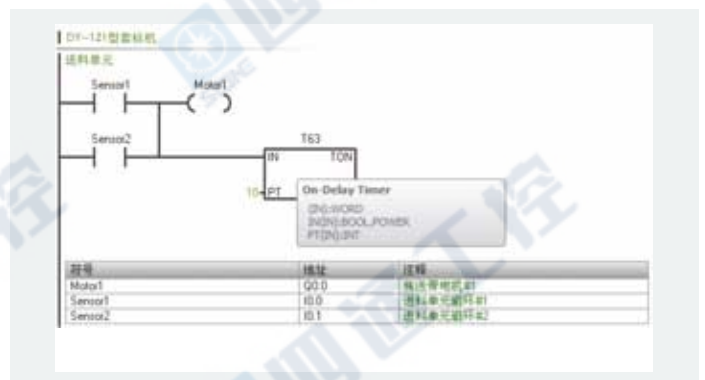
DY-121型套标机
送料单元

Sensor1
Motor1

Sensor2
T63
IN
TON
10
PT
On-Delay Timer
(IN):WORD
IN(IN):BOOL,POWER
PT(IN):INT

| 符号 | 地址 | 注释 |
|---|---|---|
| Motor1 | Q0.0 | 输送带电机#1 |
| Sensor1 | I0.0 | 送料单元前环#1 |
| Sensor2 | I0.1 | 送料单元前环#2 |